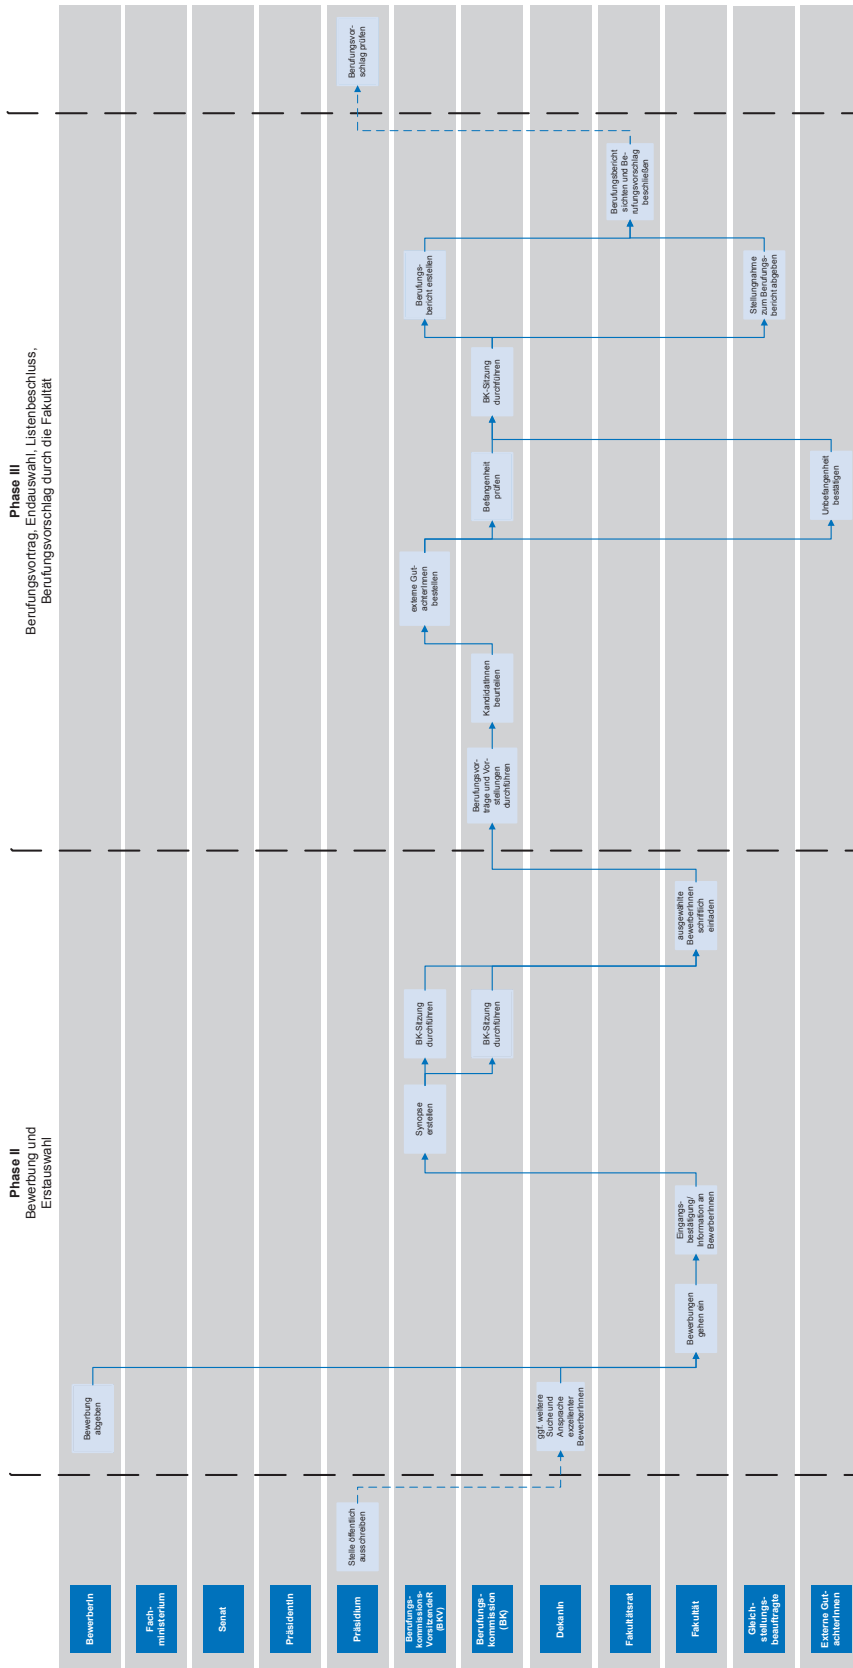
BewerberIn

Fach-ministerium

Senat

PräsidentIn

Präsidium

Berufungs-kommissions-VorsitzendeR (BKV)

Berufungs-kommission (BK)

DekanIn

Fakultätsrat

Fakultät

Gleich-stellungs-beauftragte

Externe Gut-achterInnen

Stelle öffentlich ausschreiben

Phase II
Bewerbung und Erstauswahl

Bewerbung abgeben

ggf. weitere Suche und Ansprache exzellenter BewerberInnen

Bewerbungen gehen ein

Eingangs-bestätigung/ Information an BewerberInnen

Synopse erstellen

BK-Sitzung durchführen

BK-Sitzung durchführen

ausgewählte BewerberInnen schriftlich einladen

Phase III
Berufungsvortrag, Endauswahl, Listenbeschluss, Berufungsvorschlag durch die Fakultät

Berufungsvor-träge und Vor-stellungen durchführen

KandidatInnen beurteilen

externe Gut-achterInnen bestellen

Befangenheit prüfen

Unbefangenheit bestätigen

BK-Sitzung durchführen

Berufungs-bericht erstellen

Stellungnahme zum Berufungs-bericht abgeben

Berufungsbericht sichten und Be-rufungsvorschlag beschließen

Berufungsvor-schlag prüfen